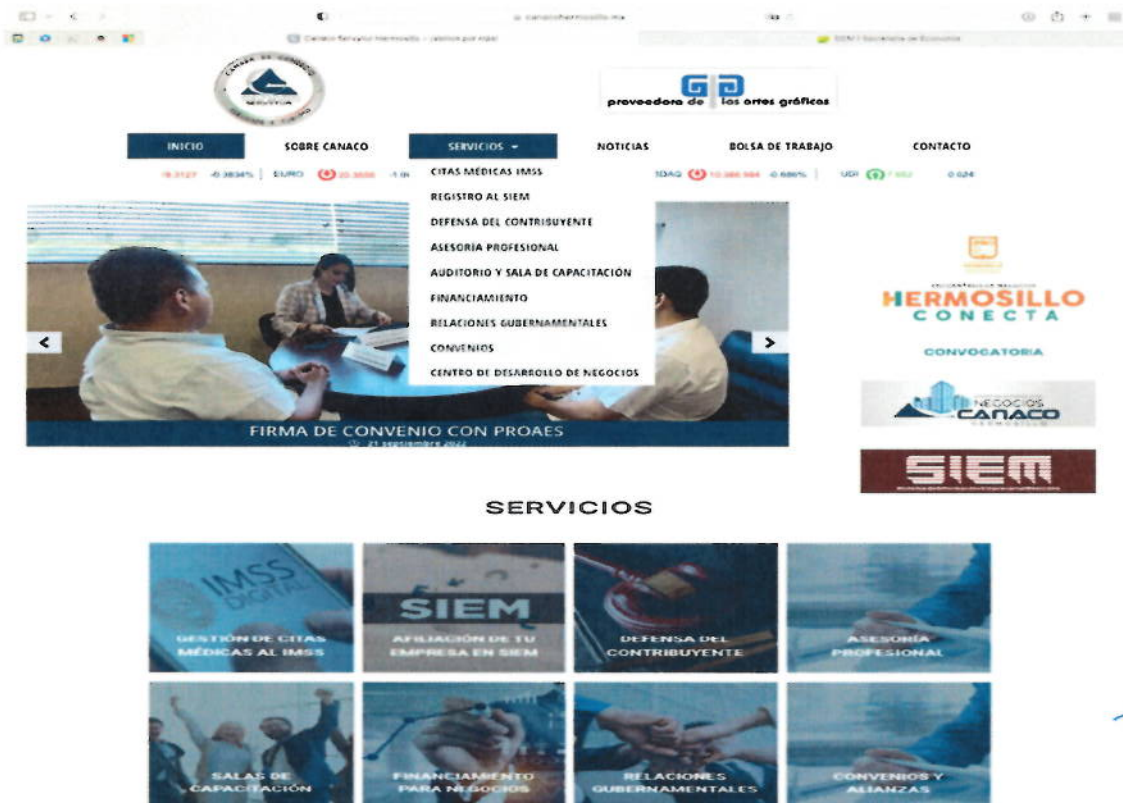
canacohermosillo.mx

Canaco Servytur Hermosillo – ¡Somos por más!

SE | Secretaría de Economía

proveedora de las artes gráficas

INICIO
SOBRE CANACO
SERVICIOS
NOTICIAS
BOLSA DE TRABAJO
CONTACTO

-0.3834% EURO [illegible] NASDAQ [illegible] -0.686% UDI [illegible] 0.024

CITAS MÉDICAS IMSS
REGISTRO AL SIEM
DEFENSA DEL CONTRIBUYENTE
ASESORÍA PROFESIONAL
AUDITORIO Y SALA DE CAPACITACIÓN
FINANCIAMIENTO
RELACIONES GUBERNAMENTALES
CONVENIOS
CENTRO DE DESARROLLO DE NEGOCIOS

FIRMA DE CONVENIO CON PROAES
21 septiembre 2022

HERMOSILLO CONECTA
CONVOCATORIA

NEGOCIOS CANACO HERMOSILLO

SIEM

SERVICIOS

IMSS DIGITAL
GESTIÓN DE CITAS MÉDICAS AL IMSS

SIEM
AFILIACIÓN DE TU EMPRESA EN SIEM

DEFENSA DEL CONTRIBUYENTE

ASESORÍA PROFESIONAL

SALAS DE CAPACITACIÓN

FINANCIAMIENTO PARA NEGOCIOS

RELACIONES GUBERNAMENTALES

CONVENIOS Y ALIANZAS